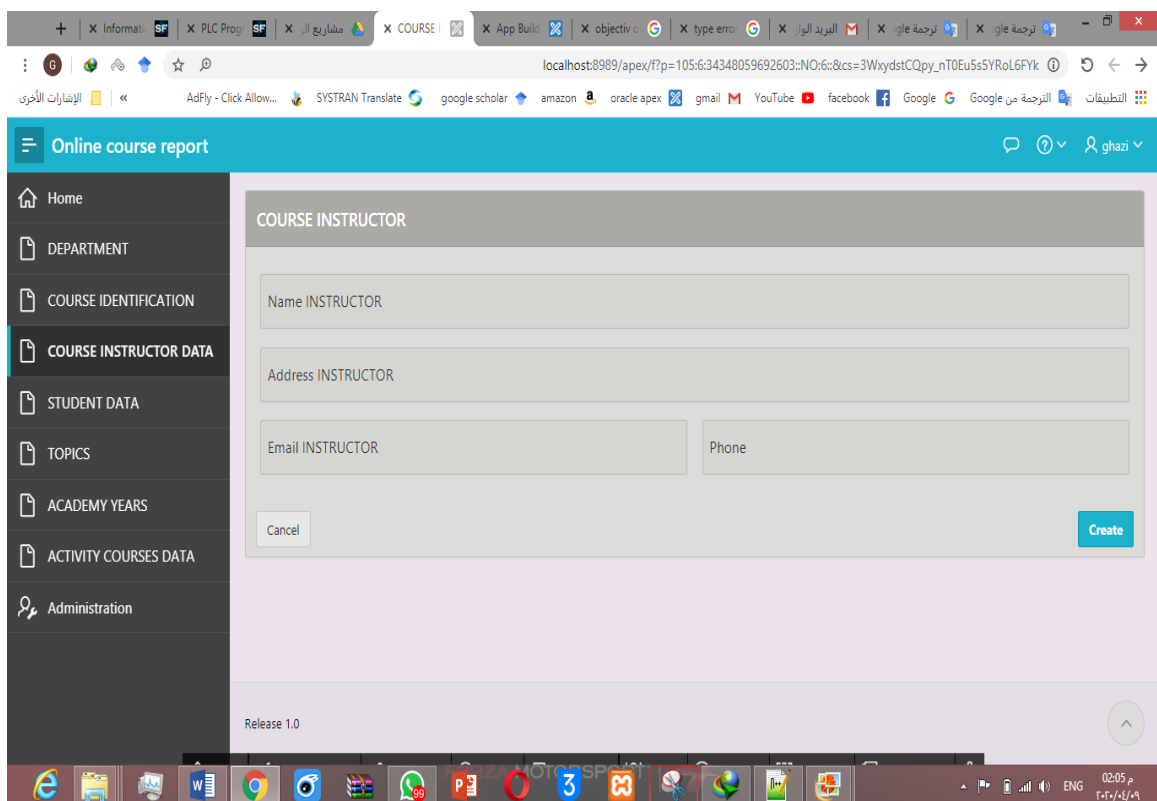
+ | Informati SF | PLC Prog SF | مشاريع ال | COURSE I | App Build | objectiv | type error | البريد الوا | ترجمة gle | ترجمة gle

localhost:8989/apex/f?p=105:6:34348059692603::NO:6::&cs=3WxydstCQpy_nT0Eu5s5YRoL6FYk

الإشارات الأخرى | AdFly - Click Allow... SYSTRAN Translate google scholar amazon oracle apex gmail YouTube facebook Google Google الترجمة من التطبيقات

Online course report

ghazi

Home

DEPARTMENT

COURSE IDENTIFICATION

COURSE INSTRUCTOR DATA

STUDENT DATA

TOPICS

ACADEMY YEARS

ACTIVITY COURSES DATA

Administration

COURSE INSTRUCTOR

Name INSTRUCTOR

Address INSTRUCTOR

Email INSTRUCTOR

Phone

Cancel

Create

Release 1.0

ENG 02:05 م ٢٠٢٠/٠٤/٠٩